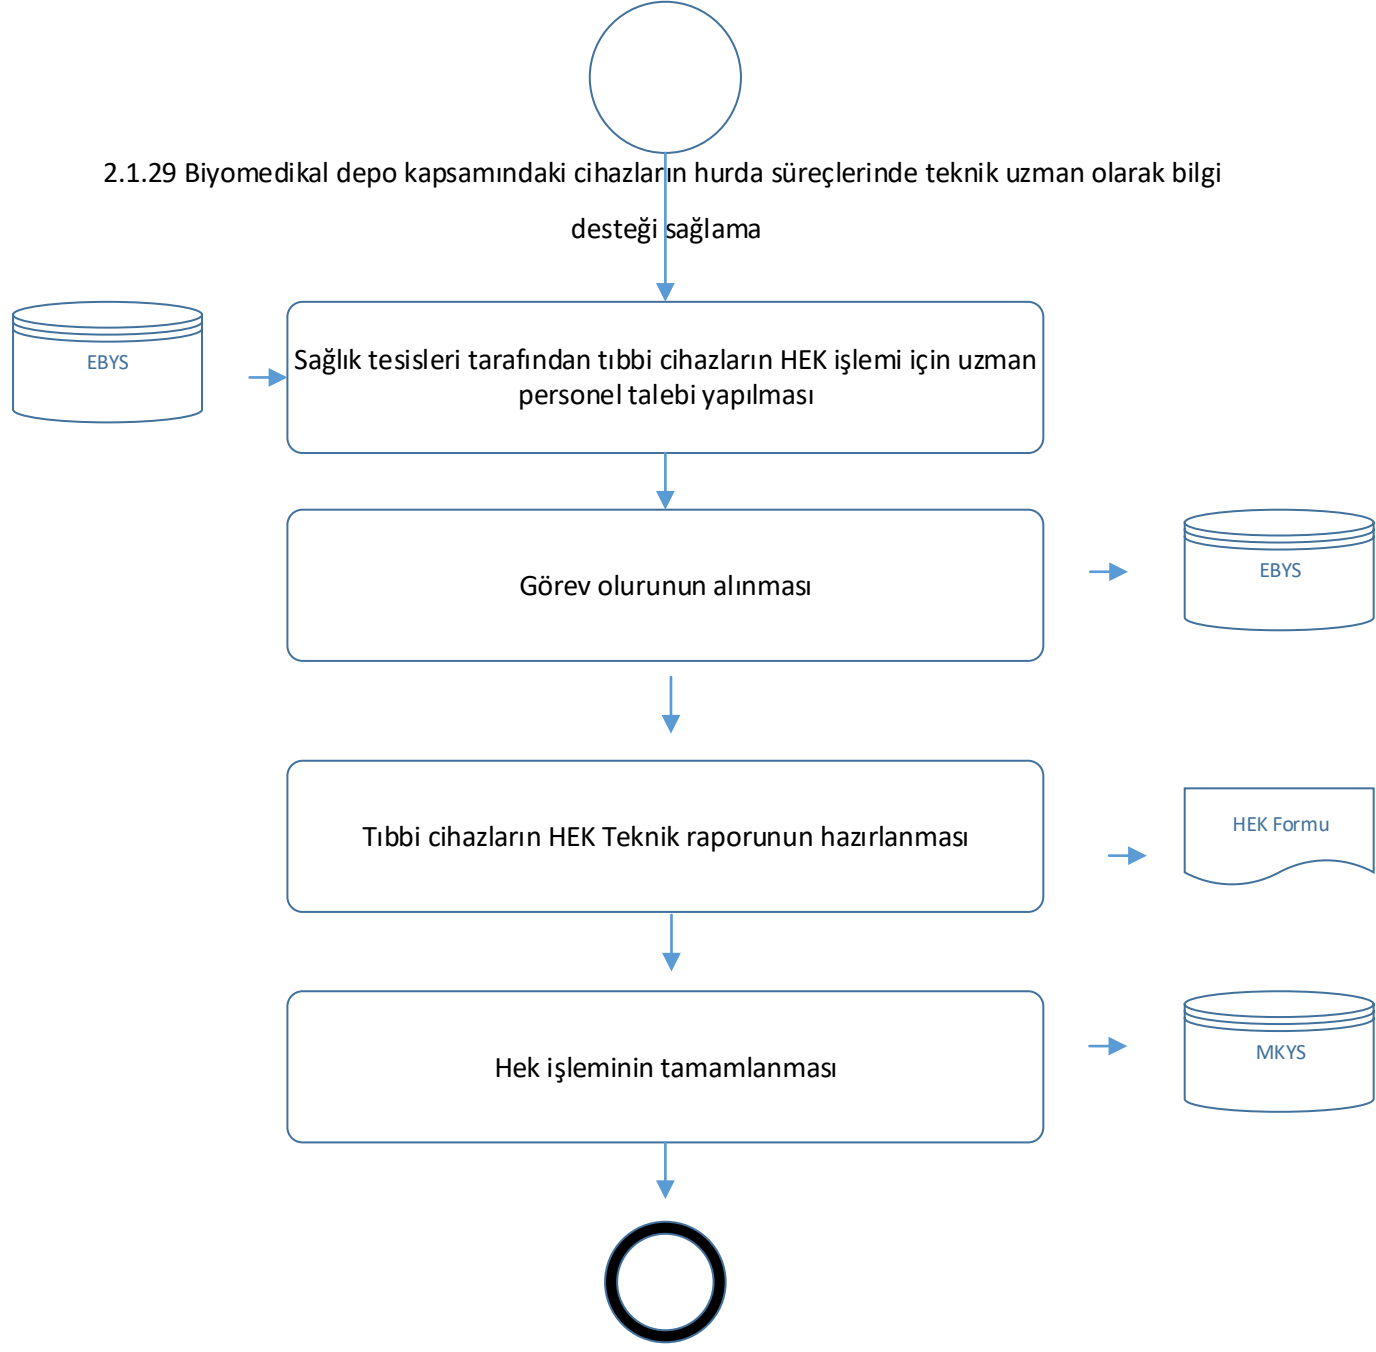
2.1.29 Biyomedikal depo kapsamındaki cihazların hurda süreçlerinde teknik uzman olarak bilgi desteği sağlama

EBYS

Sağlık tesisleri tarafından tıbbi cihazların HEK işlemi için uzman personel talebi yapılması

Görev olurunun alınması

EBYS

Tıbbi cihazların HEK Teknik raporunun hazırlanması

HEK Formu

Hek işleminin tamamlanması

MKYS